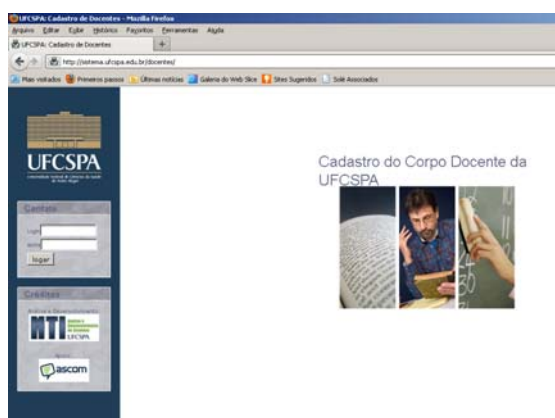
UFCSPA: Cadastro de Docentes - Mozilla Firefox

Arquivo Editar Exibir Histórico Favoritos Ferramentas Ajuda

UFCSPA: Cadastro de Docentes

http://sistema.ufcspa.edu.br/docentes/

Mais visitados Primeiros passos Últimas notícias Galeria do Web Slice Sites Sugeridos Solé Associados

UFCSPA

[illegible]

Contato

Login

Senha

logar

Créditos

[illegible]

NTI

UFCSPA

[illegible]

ascom

Cadastro do Corpo Docente da UFCSPA